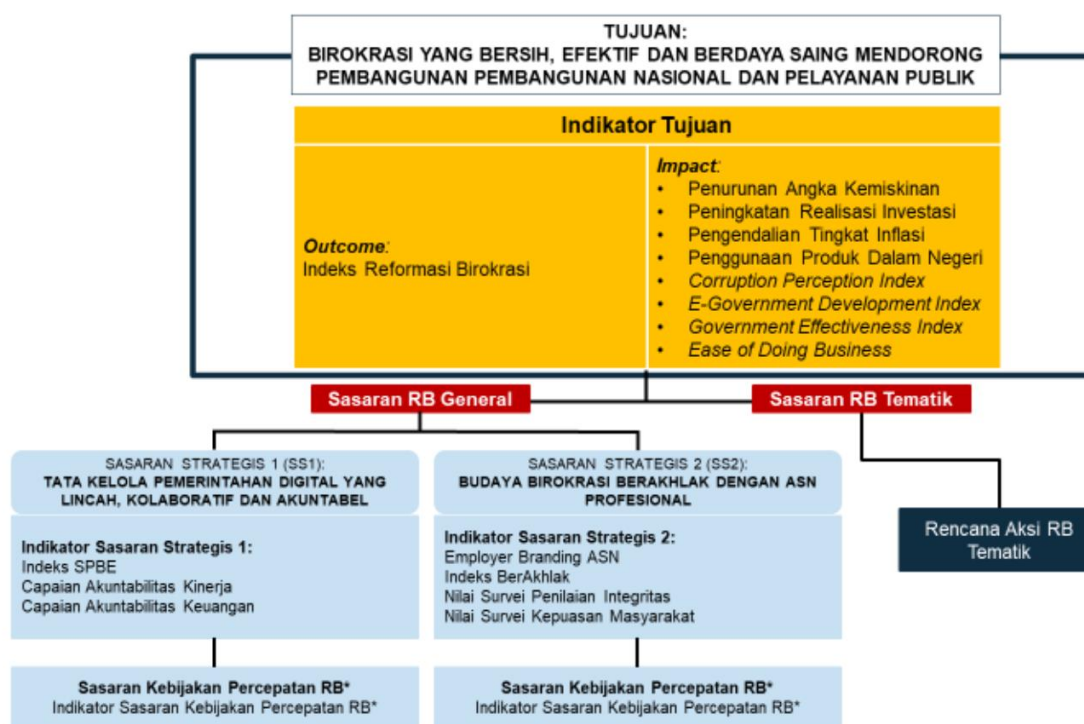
TUJUAN:
BIROKRASI YANG BERSIH, EFEKTIF DAN BERDAYA SAING MENDORONG PEMBANGUNAN PEMBANGUNAN NASIONAL DAN PELAYANAN PUBLIK

Indikator Tujuan

Outcome:
Indeks Reformasi Birokrasi

Impact:
• Penurunan Angka Kemiskinan
• Peningkatan Realisasi Investasi
• Pengendalian Tingkat Inflasi
• Penggunaan Produk Dalam Negeri
• Corruption Perception Index
• E-Government Development Index
• Government Effectiveness Index
• Ease of Doing Business

Sasaran RB General

Sasaran RB Tematik

SASARAN STRATEGIS 1 (SS1):
TATA KELOLA PEMERINTAHAN DIGITAL YANG LINCAH, KOLABORATIF DAN AKUNTABEL

Indikator Sasaran Strategis 1:
Indeks SPBE
Capaian Akuntabilitas Kinerja
Capaian Akuntabilitas Keuangan

SASARAN STRATEGIS 2 (SS2):
BUDAYA BIROKRASI BERAKHLAK DENGAN ASN PROFESIONAL

Indikator Sasaran Strategis 2:
Employer Branding ASN
Indeks BerAkhlak
Nilai Survei Penilaian Integritas
Nilai Survei Kepuasan Masyarakat

Rencana Aksi RB Tematik

Sasaran Kebijakan Percepatan RB*
Indikator Sasaran Kebijakan Percepatan RB*

Sasaran Kebijakan Percepatan RB*
Indikator Sasaran Kebijakan Percepatan RB*